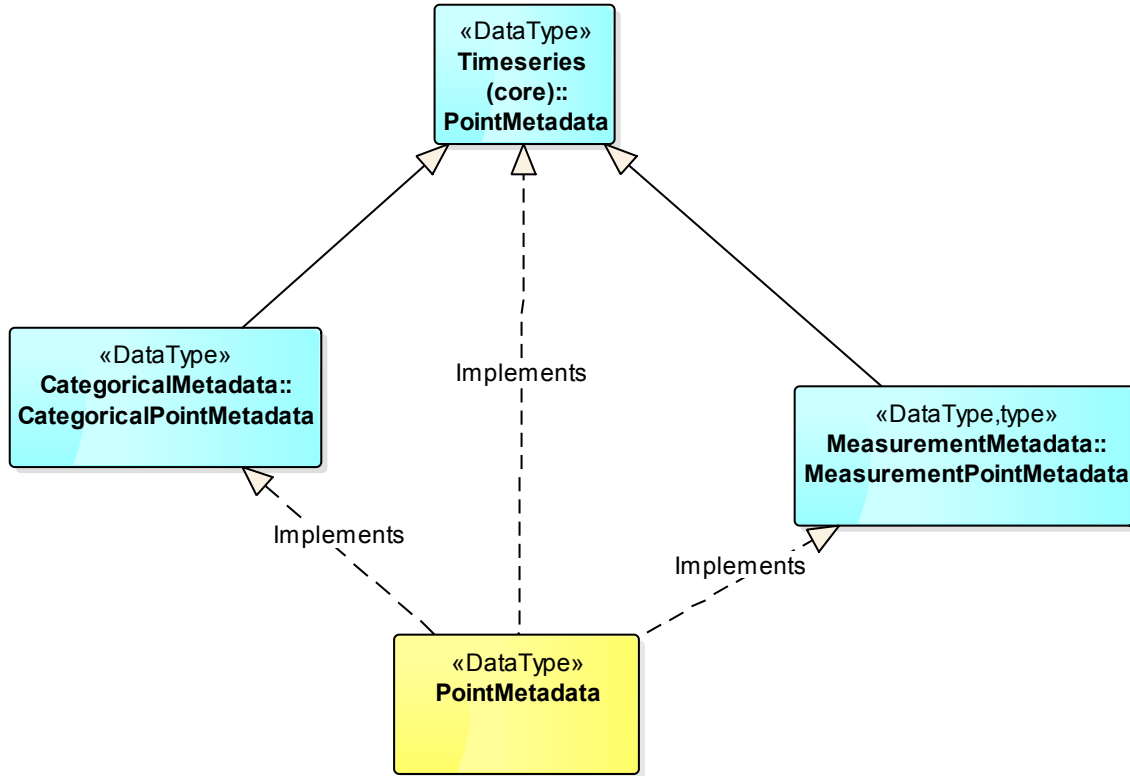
«DataType»
**Timeseries (core)::PointMetadata**

«DataType»
**CategoricalMetadata::CategoricalPointMetadata**

Implements

«DataType,type»
**MeasurementMetadata::MeasurementPointMetadata**

Implements

Implements

«DataType»
**PointMetadata**